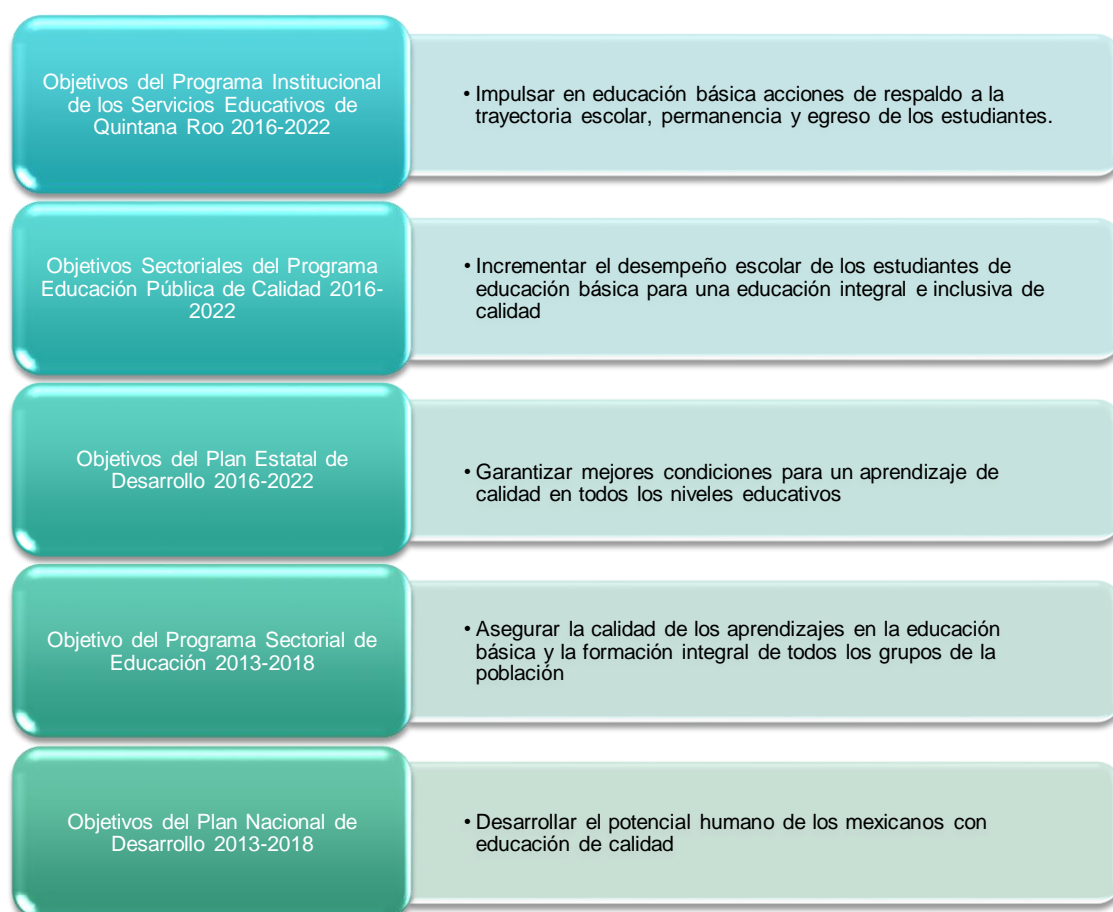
Objetivos del Programa Institucional de los Servicios Educativos de Quintana Roo 2016-2022

• Impulsar en educación básica acciones de respaldo a la trayectoria escolar, permanencia y egreso de los estudiantes.

Objetivos Sectoriales del Programa Educación Pública de Calidad 2016-2022

• Incrementar el desempeño escolar de los estudiantes de educación básica para una educación integral e inclusiva de calidad

Objetivos del Plan Estatal de Desarrollo 2016-2022

• Garantizar mejores condiciones para un aprendizaje de calidad en todos los niveles educativos

Objetivo del Programa Sectorial de Educación 2013-2018

• Asegurar la calidad de los aprendizajes en la educación básica y la formación integral de todos los grupos de la población

Objetivos del Plan Nacional de Desarrollo 2013-2018

• Desarrollar el potencial humano de los mexicanos con educación de calidad